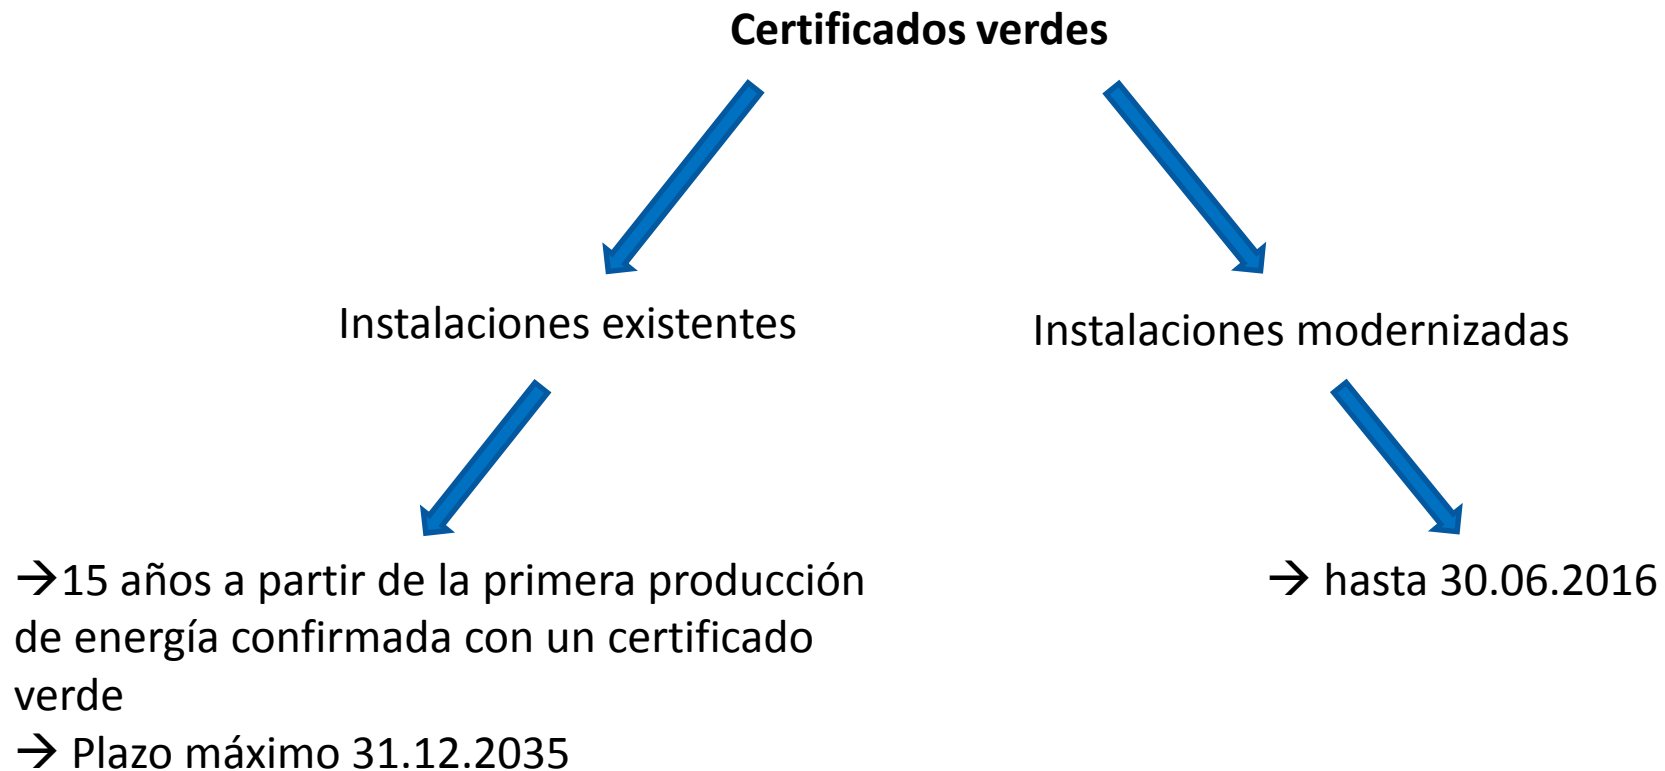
**Certificados verdes**

Instalaciones existentes

Instalaciones modernizadas

→15 años a partir de la primera producción de energía confirmada con un certificado verde

→ Plazo máximo 31.12.2035

→ hasta 30.06.2016